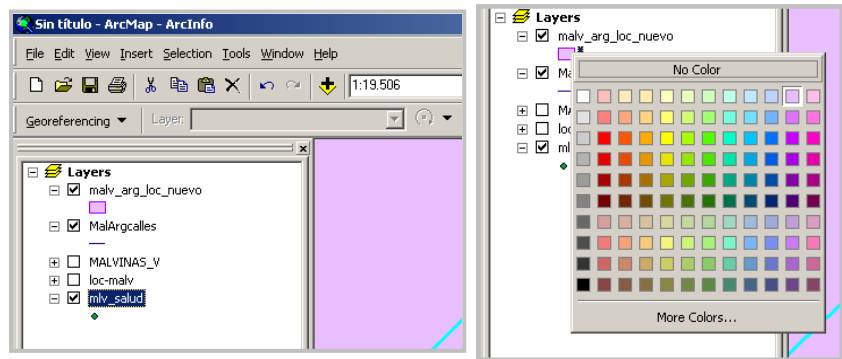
Sin título - ArcMap - ArcInfo

File Edit View Insert Selection Tools Window Help

1:19.506

Georeferencing ▼ Layer:

Layers
malv_arg_loc_nuevo
MalArgcalles
MALVINAS_V
loc-malv
mlv_salud

Layers
malv_arg_loc_nuevo
Ma
MA
loc
ml

No Color

More Colors...